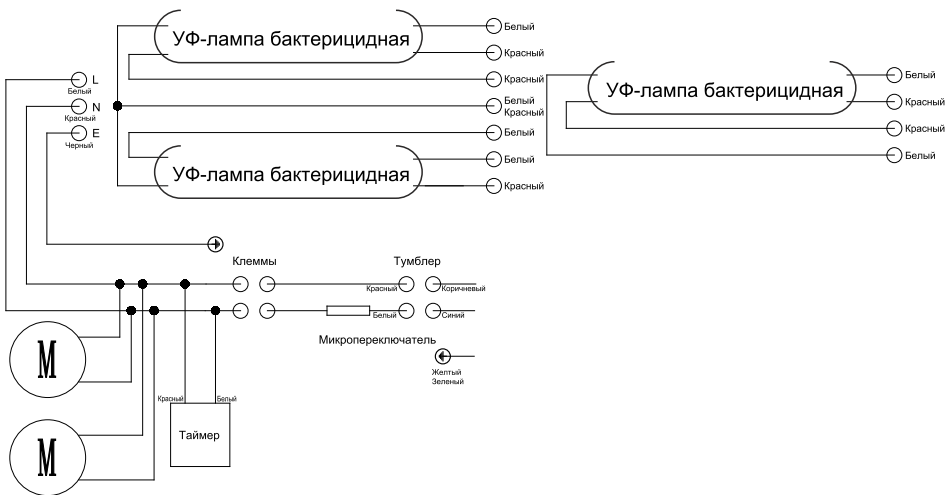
УФ-лампа бактерицидная

Белый
Красный
Красный
Белый
Красный
Белый
Белый
Красный

УФ-лампа бактерицидная

Белый
Красный
Красный
Белый

УФ-лампа бактерицидная

L
Белый
N
Красный
E
Черный

Клеммы

Тумблер
Красный
Коричневый
Белый
Синий

Микропереключатель
Желтый
Зеленый

M

M

Красный
Белый
Таймер